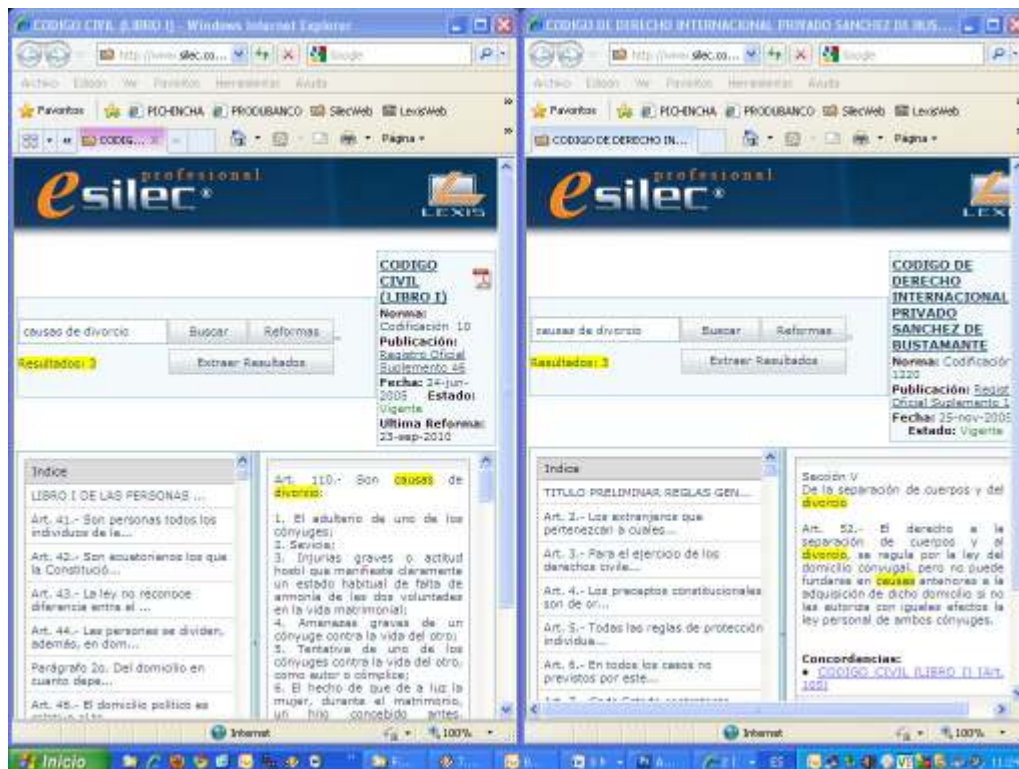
CODIGO CIVIL (LIBRO I) - Windows Internet Explorer

http://www.silec.co...

Archivo Edición Ver Favoritos Herramientas Ayuda

Favoritos PICHINCHA PRODUBANCO SilecWeb LexisWeb

CODIG...

Página

professional
esilec®
LEXIS

CODIGO CIVIL (LIBRO I)
Norma: Codificación 10
Publicación: Registro Oficial Suplemento 46
Fecha: 24-jun-2005 Estado: Vigente
Ultima Reforma: 23-sep-2010

causas de divorcio
Buscar
Reformas
Resultados: 3
Extraer Resultados

Indice
LIBRO I DE LAS PERSONAS ...
Art. 41.- Son personas todos los individuos de la...
Art. 42.- Son ecuatorianos los que la Constitució...
Art. 43.- La ley no reconoce diferencia entre el ...
Art. 44.- Las personas se dividen, además, en dom...
Parágrafo 2o. Del domicilio en cuanto depe...
Art. 45.- El domicilio político es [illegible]

Art. 110.- Son causas de divorcio:

1. El adulterio de uno de los cónyuges;
2. Sevicia;
3. Injurias graves o actitud hostil que manifieste claramente un estado habitual de falta de armonía de las dos voluntades en la vida matrimonial;
4. Amenazas graves de un cónyuge contra la vida del otro;
5. Tentativa de uno de los cónyuges contra la vida del otro, como autor o cómplice;
6. El hecho de que de a luz la mujer, durante el matrimonio, un hijo concebido antes,

Internet 100%

CODIGO DE DERECHO INTERNACIONAL PRIVADO SANCHEZ DE BUS...

http://www.silec.co...

Archivo Edición Ver Favoritos Herramientas Ayuda

Favoritos PICHINCHA PRODUBANCO SilecWeb LexisWeb

CODIGO DE DERECHO IN...

Página

professional
esilec®
LEX

CODIGO DE DERECHO INTERNACIONAL PRIVADO SANCHEZ DE BUSTAMANTE
Norma: Codificación 1220
Publicación: Registro Oficial Suplemento 1
Fecha: 25-nov-2005
Estado: Vigente

causas de divorcio
Buscar
Reformas
Resultados: 3
Extraer Resultados

Indice
TITULO PRELIMINAR REGLAS GEN...
Art. 2.- Los extranjeros que pertenezcan a cuales...
Art. 3.- Para el ejercicio de los derechos civile...
Art. 4.- Los preceptos constitucionales son de or...
Art. 5.- Todas las reglas de protección individua...
Art. 6.- En todos los casos no previstos por este...

Sección V
De la separación de cuerpos y del divorcio

Art. 52.- El derecho a la separación de cuerpos y al divorcio, se regula por la ley del domicilio conyugal, pero no puede fundarse en causas anteriores a la adquisición de dicho domicilio si no las autoriza con iguales efectos la ley personal de ambos cónyuges.

Concordancias:
• CODIGO CIVIL (LIBRO I) (Art. 105)

Internet 100%

Inicio